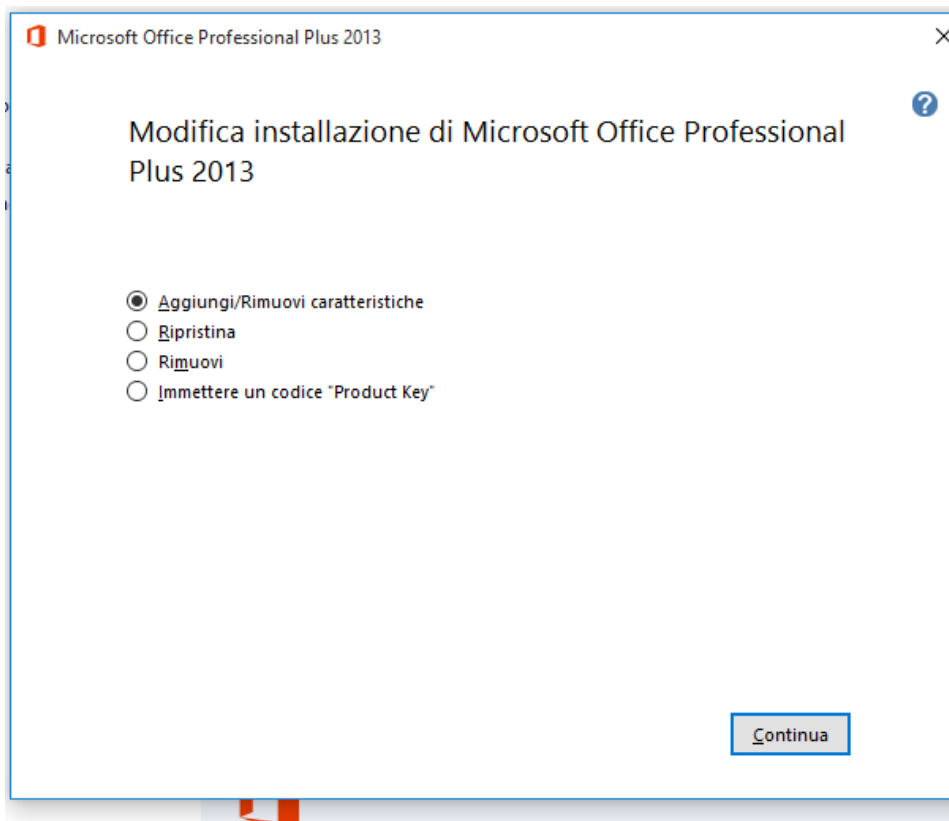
Microsoft Office Professional Plus 2013

Modifica installazione di Microsoft Office Professional Plus 2013

Aggiungi/Rimuovi caratteristiche
Ripristina
Rimuovi
Immettere un codice "Product Key"

Continua